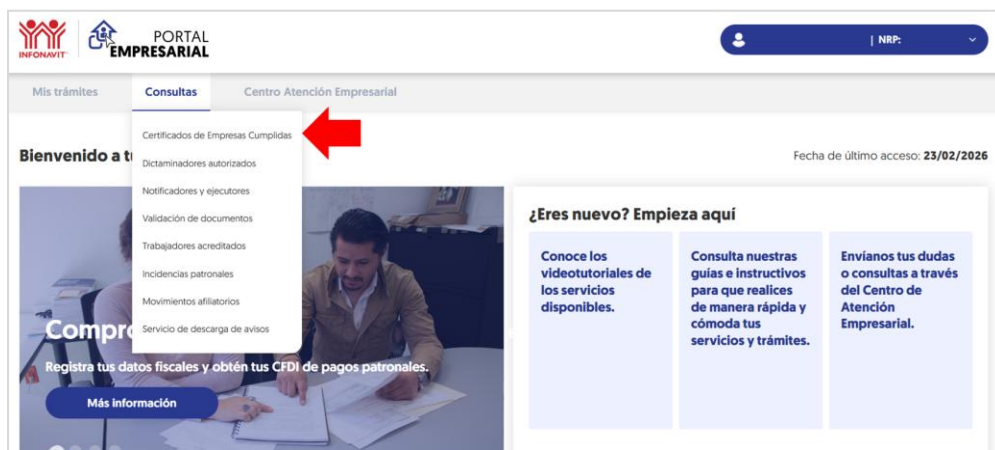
INFONAVIT

PORTAL EMPRESARIAL

| NRP:

Mis trámites

Consultas

Centro Atención Empresarial

Certificados de Empresas Cumplidas

Dictaminadores autorizados

Notificadores y ejecutores

Validación de documentos

Trabajadores acreditados

Incidencias patronales

Movimientos afiliatorios

Servicio de descarga de avisos

Bienvenido a tu

Fecha de último acceso: 23/02/2026

Compro

Registra tus datos fiscales y obtén tus CFDI de pagos patronales.

Más información

¿Eres nuevo? Empieza aquí

Conoce los videotutoriales de los servicios disponibles.

Consulta nuestras guías e instructivos para que realices de manera rápida y cómoda tus servicios y trámites.

Envíanos tus dudas o consultas a través del Centro de Atención Empresarial.